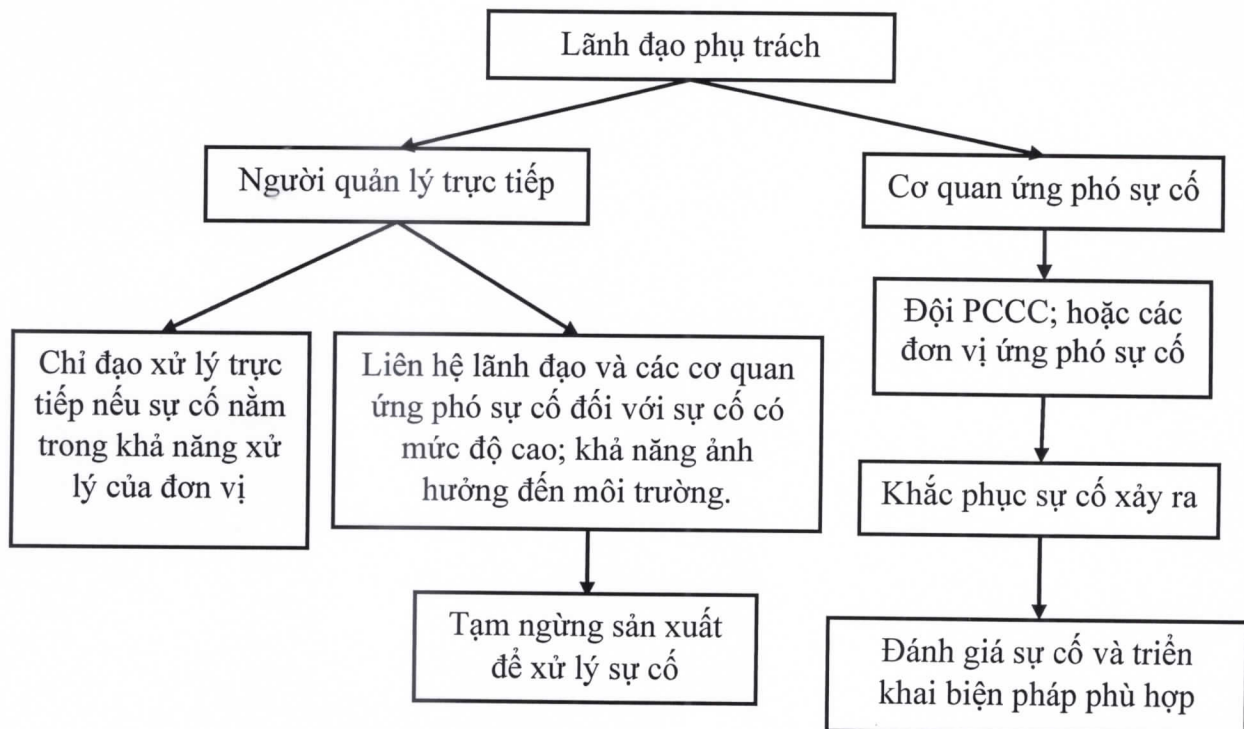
Lãnh đạo phụ trách

Người quản lý trực tiếp

Cơ quan ứng phó sự cố

Chỉ đạo xử lý trực tiếp nếu sự cố nằm trong khả năng xử lý của đơn vị

Liên hệ lãnh đạo và các cơ quan ứng phó sự cố đối với sự cố có mức độ cao; khả năng ảnh hưởng đến môi trường.

Tạm ngừng sản xuất để xử lý sự cố

Đội PCCC; hoặc các đơn vị ứng phó sự cố

Khắc phục sự cố xảy ra

Đánh giá sự cố và triển khai biện pháp phù hợp